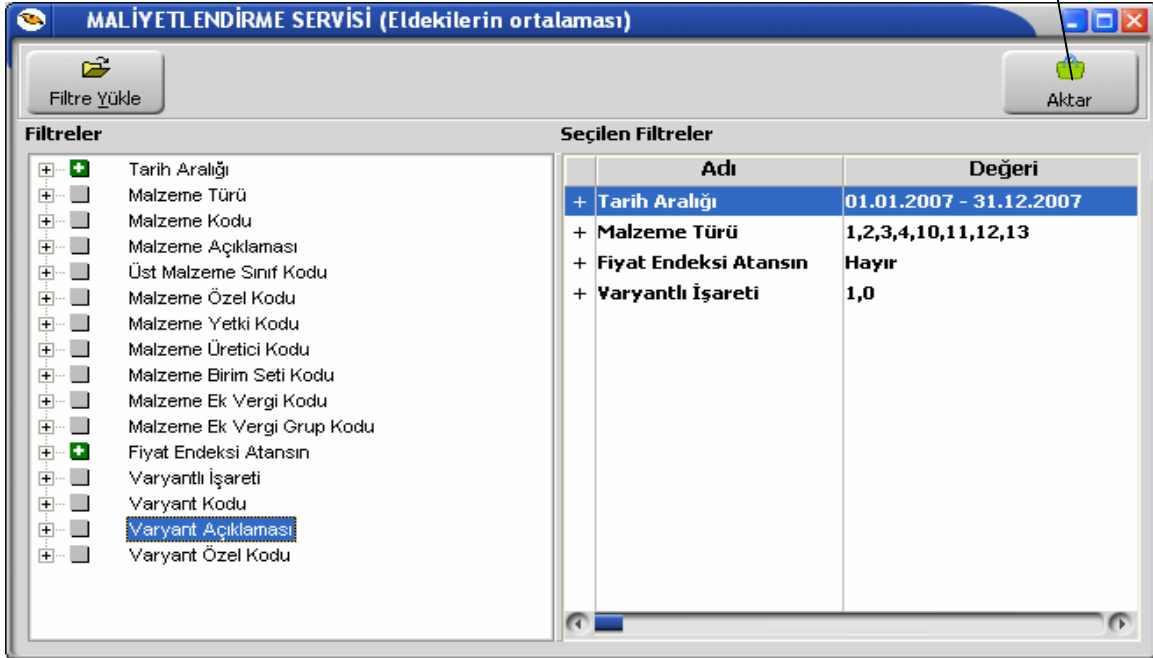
MALİYETLENDİRME SERVİSİ (Eldekilerin ortalaması)

Filtre Yükle

Aktar

Filtreler

Tarih Aralığı
Malzeme Türü
Malzeme Kodu
Malzeme Açıklaması
Üst Malzeme Sınıf Kodu
Malzeme Özel Kodu
Malzeme Yetki Kodu
Malzeme Üretici Kodu
Malzeme Birim Seti Kodu
Malzeme Ek Vergi Kodu
Malzeme Ek Vergi Grup Kodu
Fiyat Endeksi Atansın
Varyantlı İşareti
Varyant Kodu
Varyant Açıklaması
Varyant Özel Kodu

Seçilen Filtreler

| | Adı | Değeri |
|---|---|---|
| + | Tarih Aralığı | 01.01.2007 - 31.12.2007 |
| + | Malzeme Türü | 1,2,3,4,10,11,12,13 |
| + | Fiyat Endeksi Atansın | Hayır |
| + | Varyantlı İşareti | 1,0 |